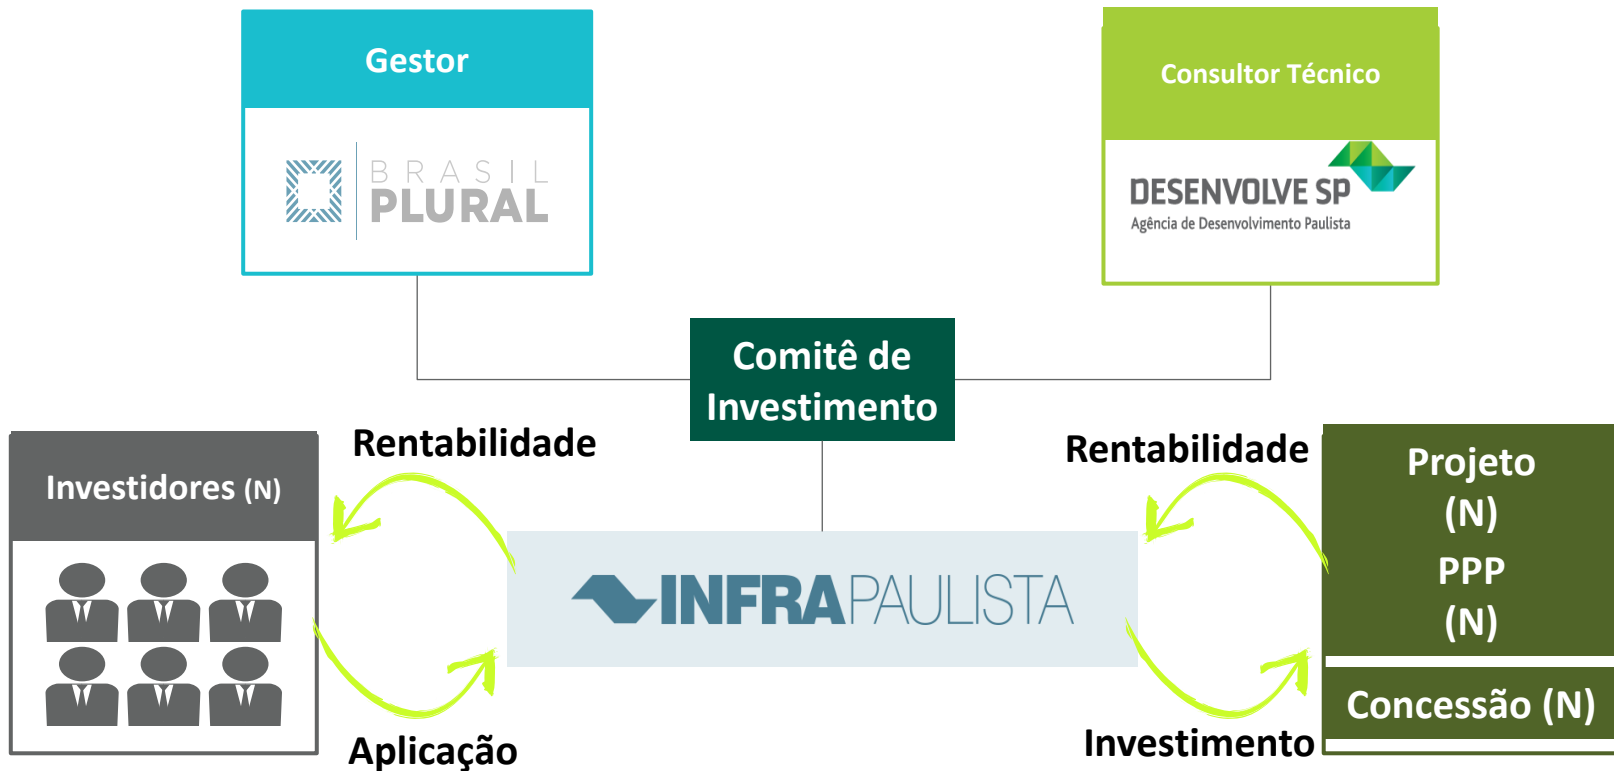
Gestor

BRASIL PLURAL

Consultor Técnico

DESENVOLVE SP
Agência de Desenvolvimento Paulista

Comitê de Investimento

Investidores (N)

Rentabilidade

Aplicação

INFRAPAULISTA

Rentabilidade

Investimento

Projeto
(N)
PPP
(N)

Concessão (N)